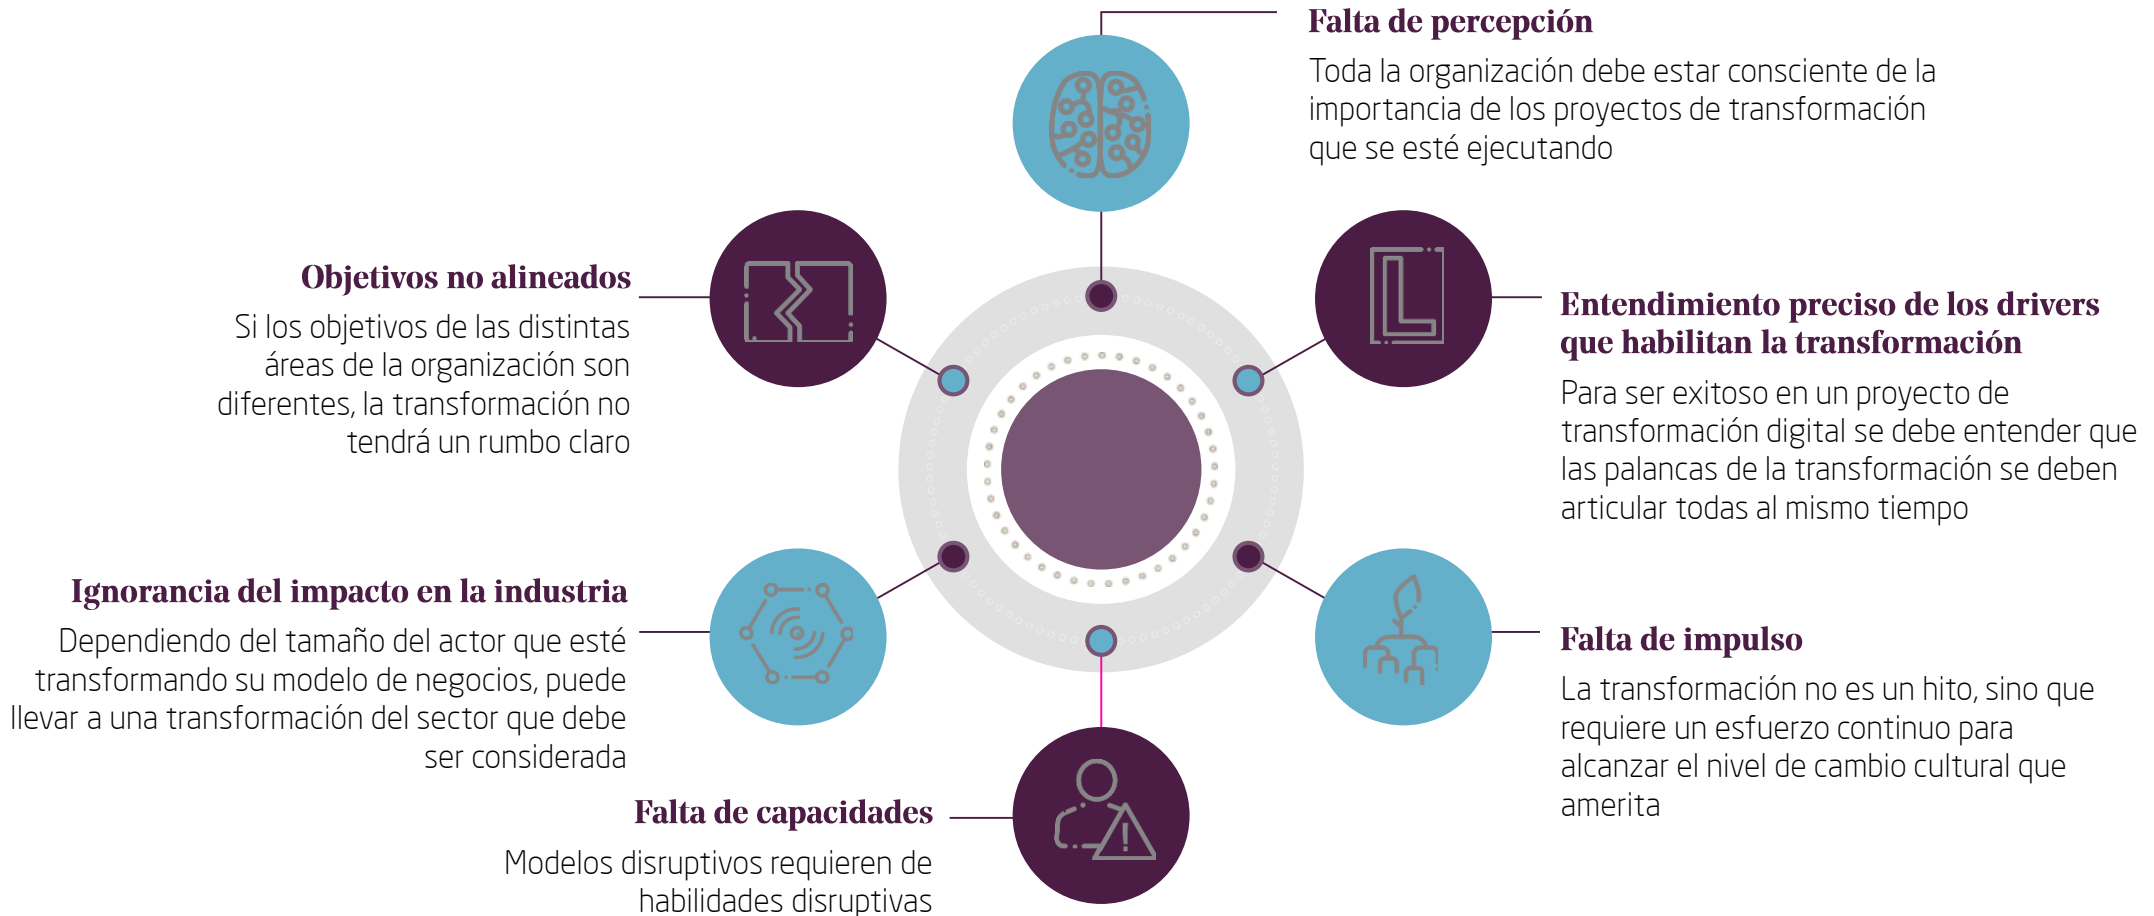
Falta de percepción
Toda la organización debe estar consciente de la importancia de los proyectos de transformación que se esté ejecutando

Objetivos no alineados
Si los objetivos de las distintas áreas de la organización son diferentes, la transformación no tendrá un rumbo claro

Entendimiento preciso de los drivers que habilitan la transformación
Para ser exitoso en un proyecto de transformación digital se debe entender que las palancas de la transformación se deben articular todas al mismo tiempo

Ignorancia del impacto en la industria
Dependiendo del tamaño del actor que esté transformando su modelo de negocios, puede llevar a una transformación del sector que debe ser considerada

Falta de impulso
La transformación no es un hito, sino que requiere un esfuerzo continuo para alcanzar el nivel de cambio cultural que amerita

Falta de capacidades
Modelos disruptivos requieren de habilidades disruptivas